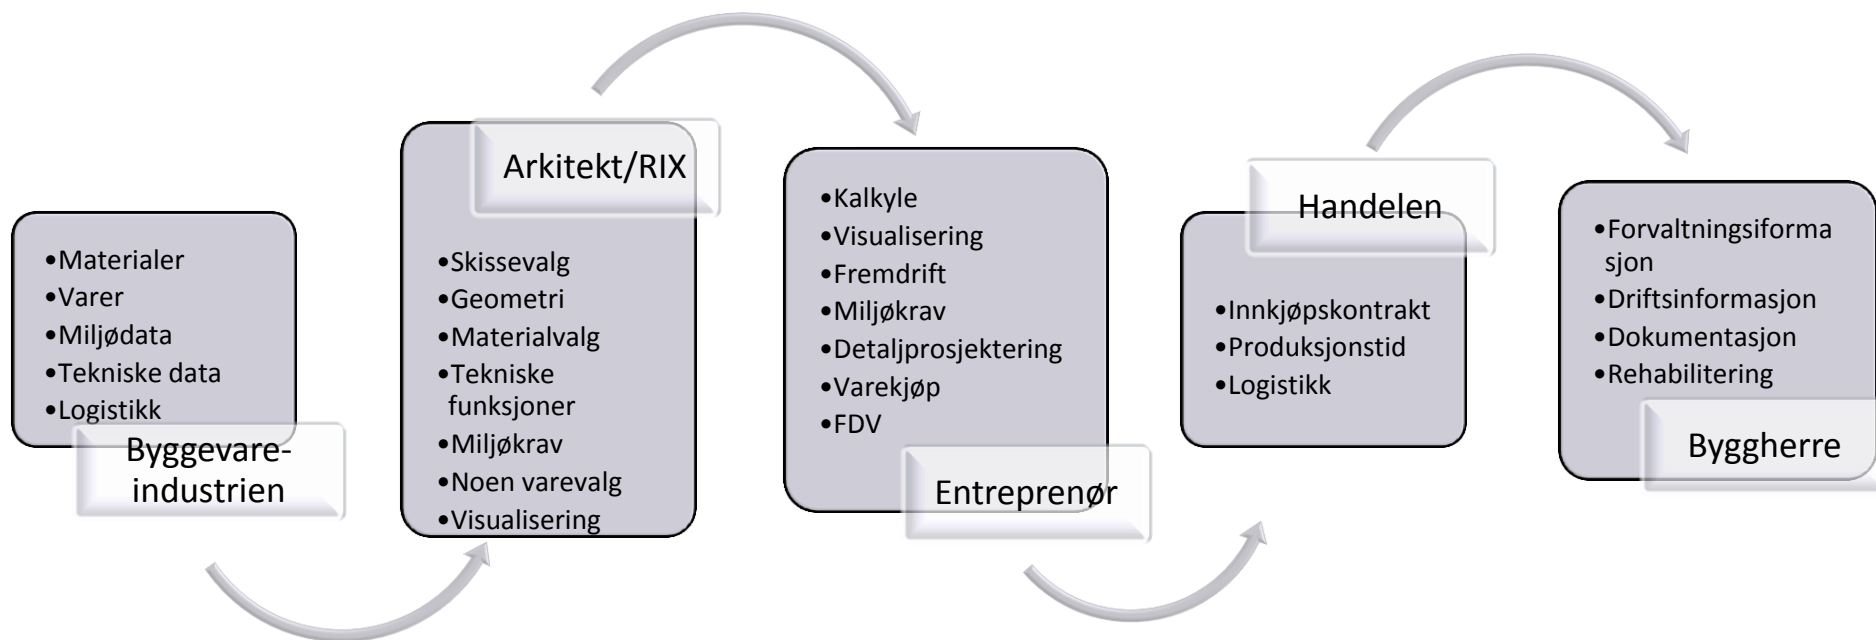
•Materialer
•Varer
•Miljødata
•Tekniske data
•Logistikk

Byggevare-industrien

Arkitekt/RIX

•Skissevalg
•Geometri
•Materialvalg
•Tekniske funksjoner
•Miljøkrav
•Noen varevalg
•Visualisering

•Kalkyle
•Visualisering
•Fremdrift
•Miljøkrav
•Detaljprosjektering
•Varekjøp
•FDV

Entreprenør

Handelen

•Innkjøpskontrakt
•Produksjonstid
•Logistikk

•Forvaltningsiformasjon
•Driftsinformasjon
•Dokumentasjon
•Rehabilitering

Byggherre